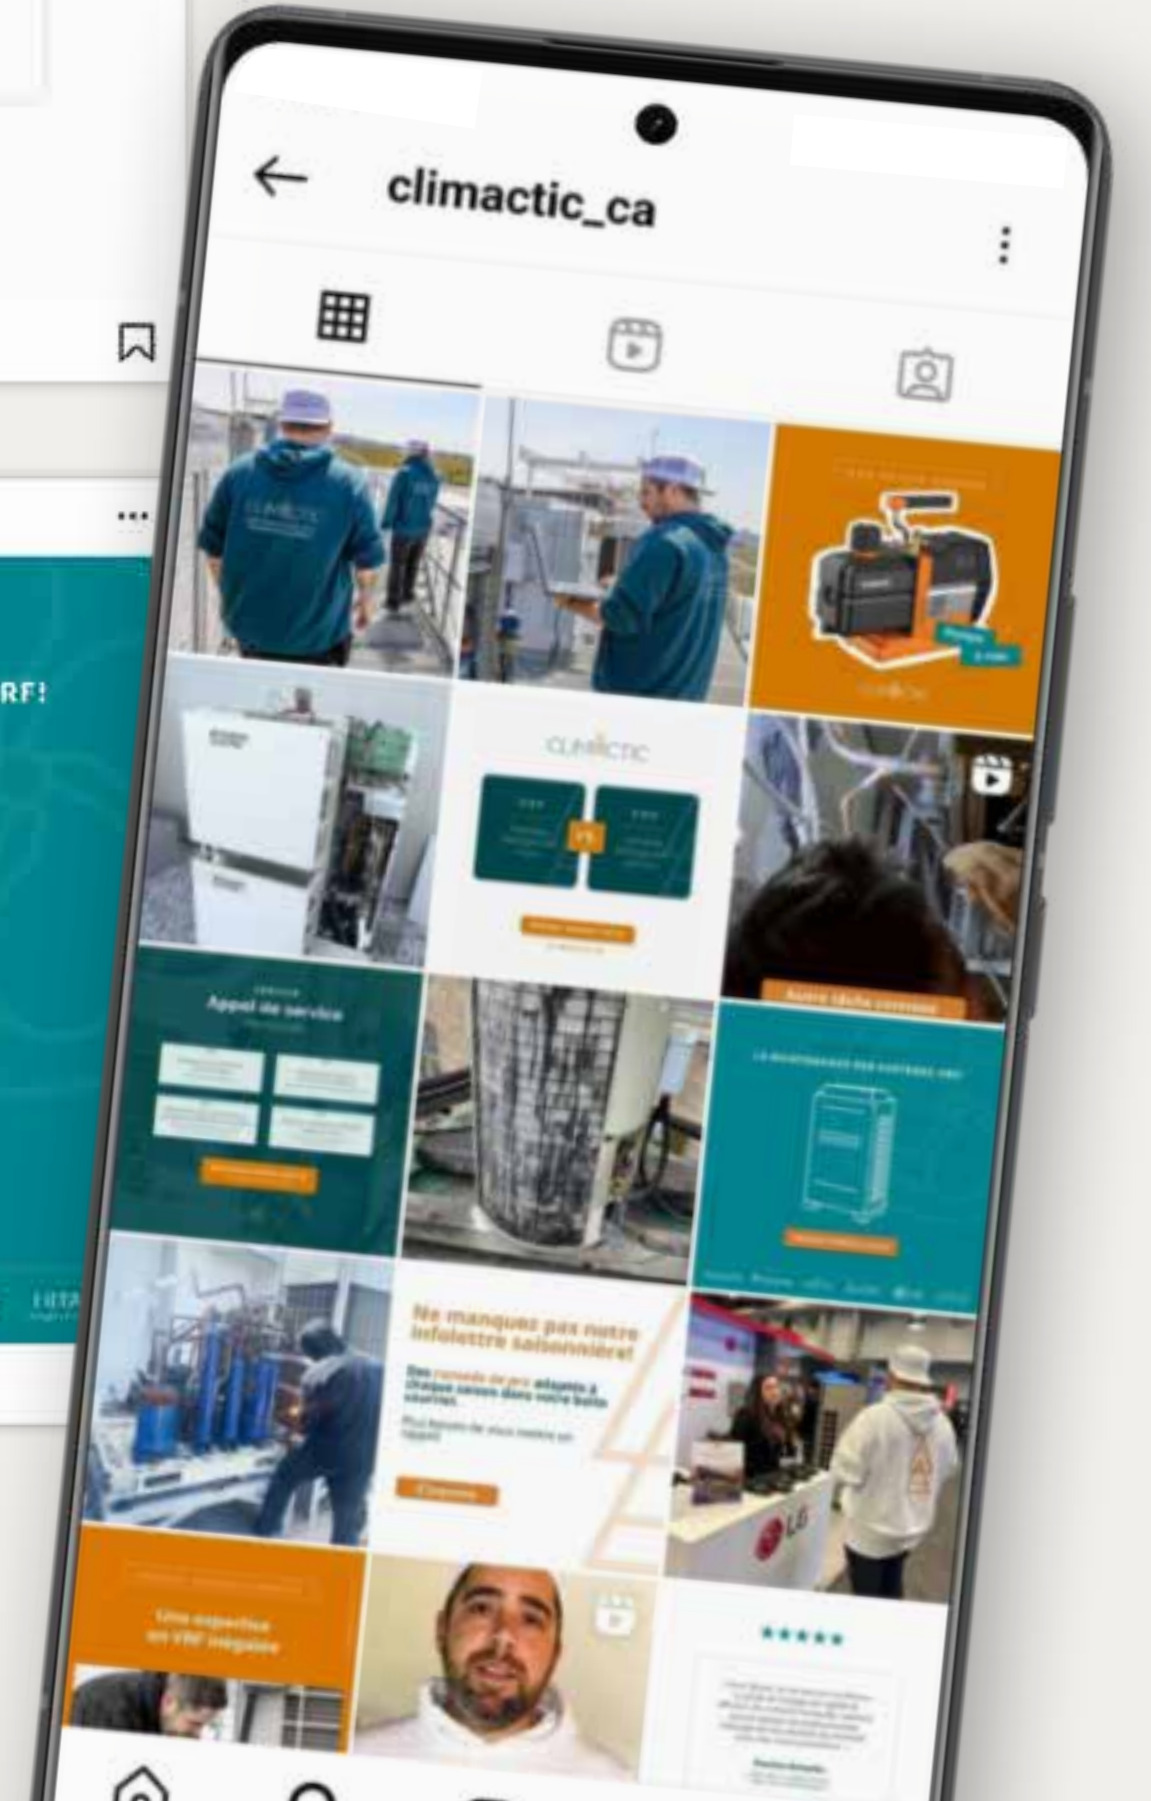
climactic_ca

RF!

CLIMACTIC

VS

Appel de service

Autre tâche corrosive

Ne manquez pas notre infolettre saisonnière!

Des conseils de pro adaptés à chaque saison dans votre boîte courriel.

Une expertise en VRF inégalée

LG

★★★★★